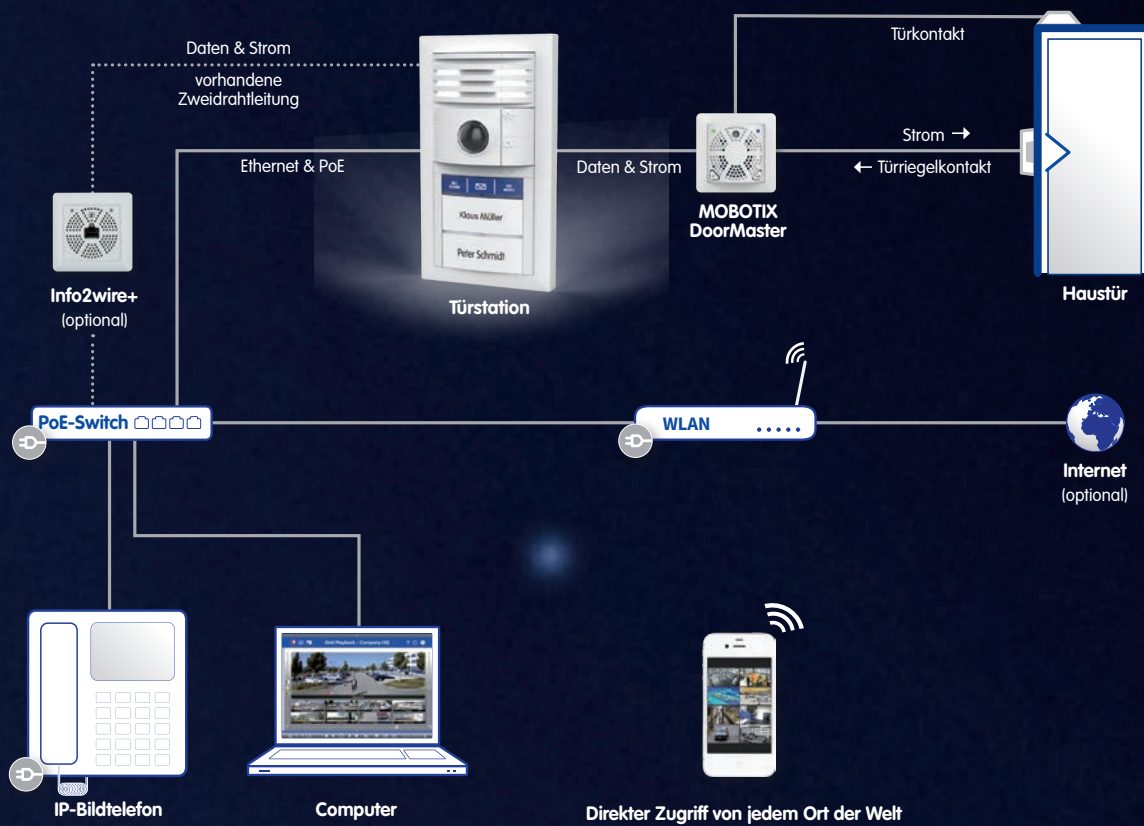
Daten & Strom

vorhandene Zweidrahtleitung

Türkontakt

Ethernet & PoE

Daten & Strom

Strom →

← Türriegelkontakt

Klaus Müller

Peter Schmidt

MOBOTIX DoorMaster

Info2wire+
(optional)

Türstation

Haustür

PoE-Switch

WLAN

Internet
(optional)

IP-Bildtelefon

Computer

Direkter Zugriff von jedem Ort der Welt